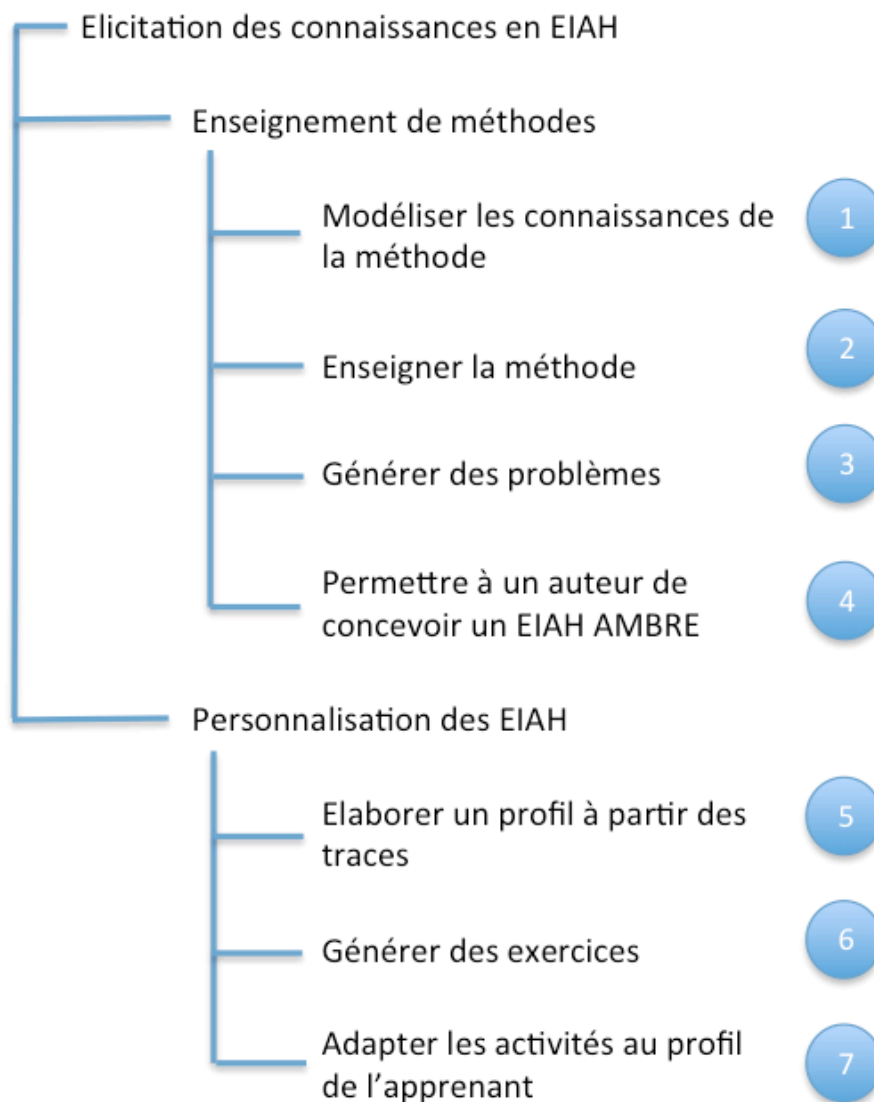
Elicitation des connaissances en EIAH

Enseignement de méthodes

Modéliser les connaissances de la méthode

1

Enseigner la méthode

2

Générer des problèmes

3

Permettre à un auteur de concevoir un EIAH AMBRE

4

Personnalisation des EIAH

Elaborer un profil à partir des traces

5

Générer des exercices

6

Adapter les activités au profil de l'apprenant

7